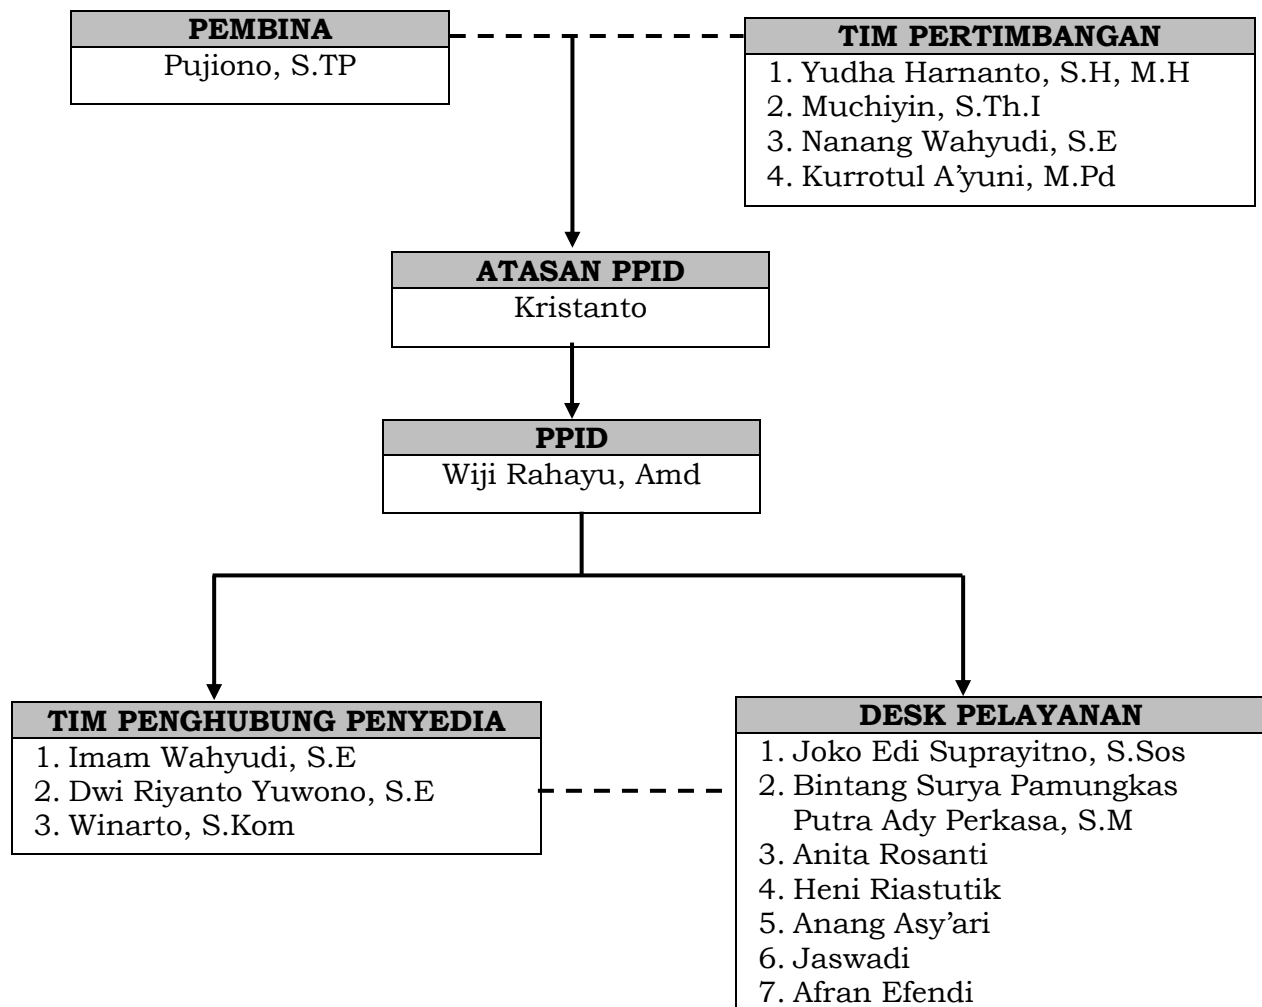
PEMBINA
Pujiono, S.TP

TIM PERTIMBANGAN
1. Yudha Harnanto, S.H, M.H
2. Muchiyin, S.Th.I
3. Nanang Wahyudi, S.E
4. Kurrotul A'yuni, M.Pd

ATASAN PPID
Kristanto

PPID
Wiji Rahayu, Amd

TIM PENGHUBUNG PENYEDIA
1. Imam Wahyudi, S.E
2. Dwi Riyanto Yuwono, S.E
3. Winarto, S.Kom

DESK PELAYANAN
1. Joko Edi Suprayitno, S.Sos
2. Bintang Surya Pamungkas Putra Ady Perkasa, S.M
3. Anita Rosanti
4. Heni Riastutik
5. Anang Asy'ari
6. Jaswadi
7. Afran Efendi